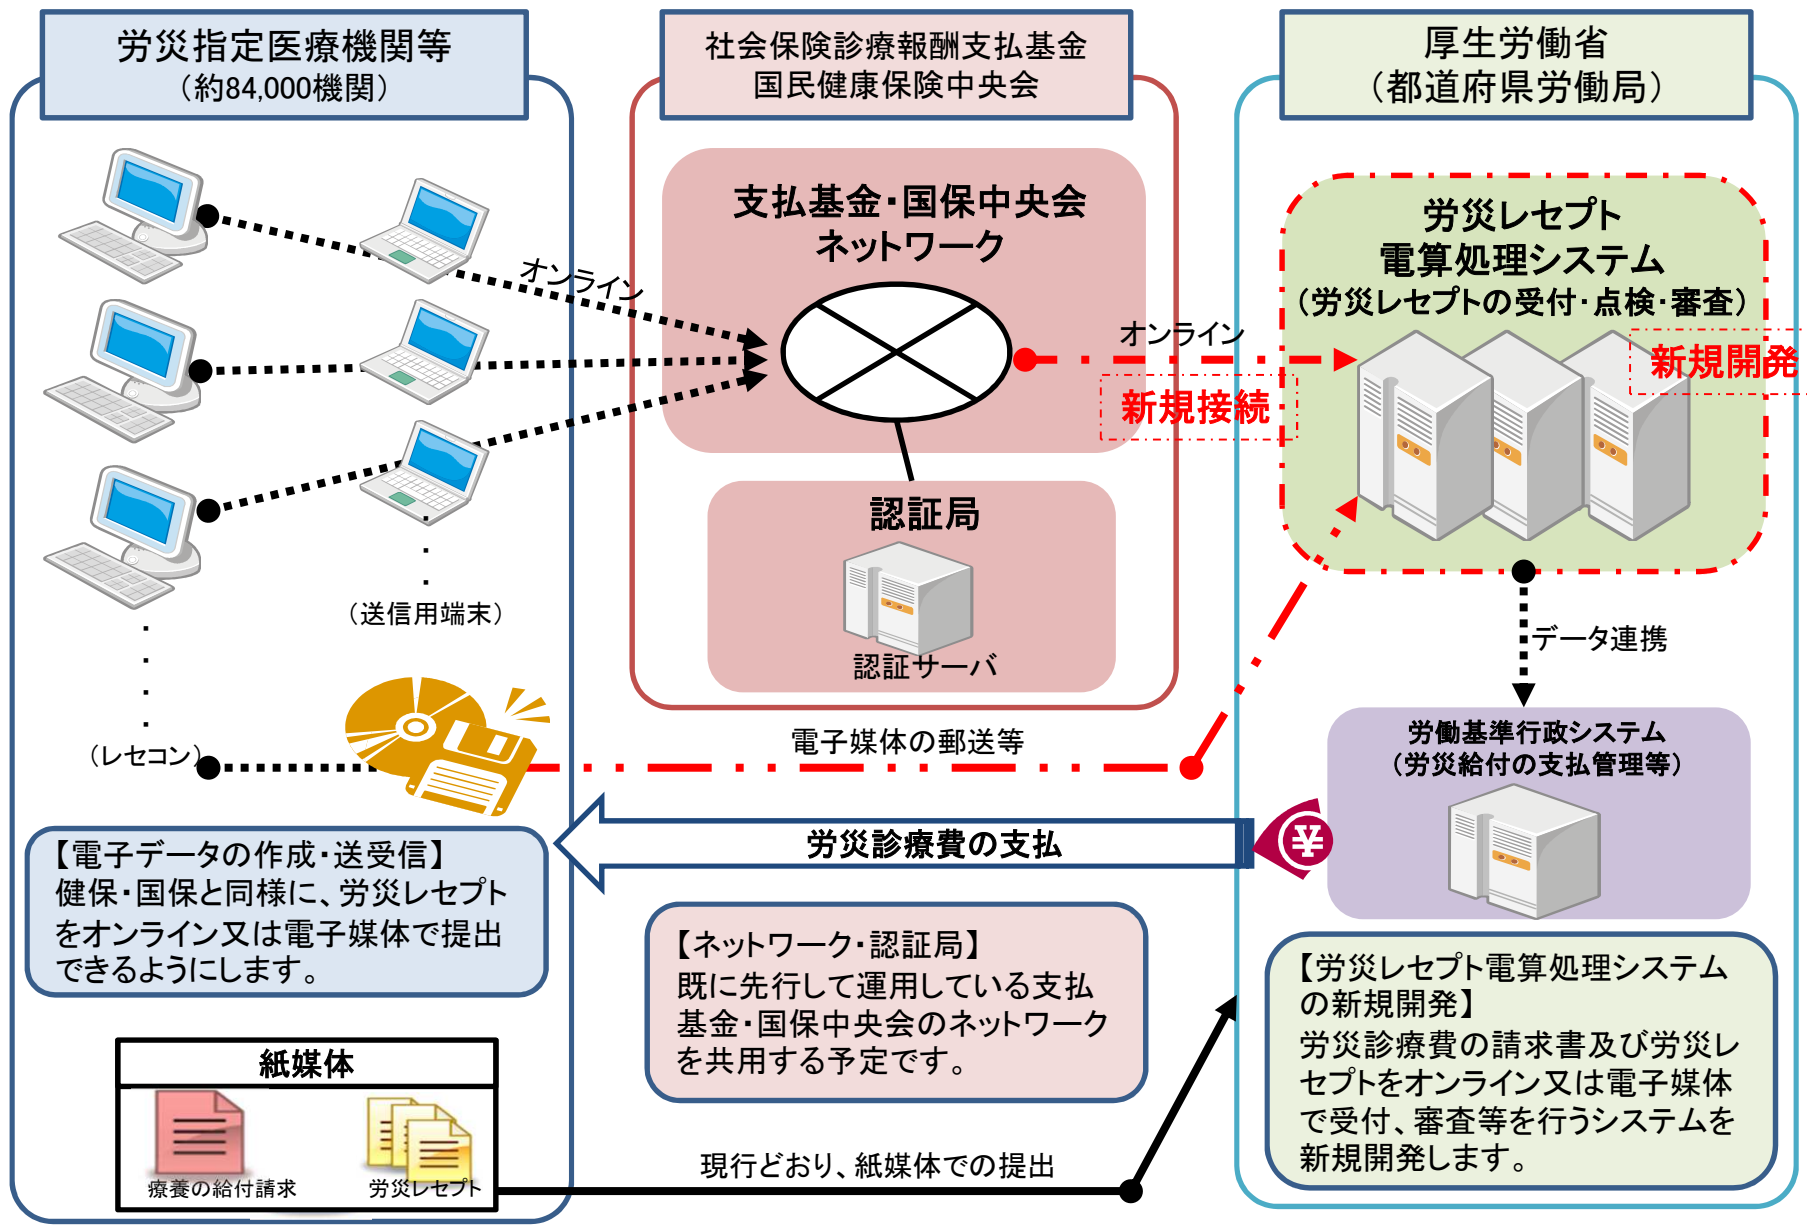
労災指定医療機関等
（約84,000機関）

社会保険診療報酬支払基金
国民健康保険中央会

厚生労働省
（都道府県労働局）

支払基金･国保中央会
ネットワーク

オンライン

オンライン

新規接続

労災レセプト
電算処理システム
（労災レセプトの受付･点検･審査）

新規開発

認証局

認証サーバ

（送信用端末）

（レセコン）

データ連携

電子媒体の郵送等

労働基準行政システム
（労災給付の支払管理等）

労災診療費の支払

【電子データの作成･送受信】
健保･国保と同様に、労災レセプトをオンライン又は電子媒体で提出できるようにします。

【ネットワーク･認証局】
既に先行して運用している支払基金･国保中央会のネットワークを共用する予定です。

【労災レセプト電算処理システムの新規開発】
労災診療費の請求書及び労災レセプトをオンライン又は電子媒体で受付、審査等を行うシステムを新規開発します。

紙媒体

療養の給付請求

労災レセプト

現行どおり、紙媒体での提出